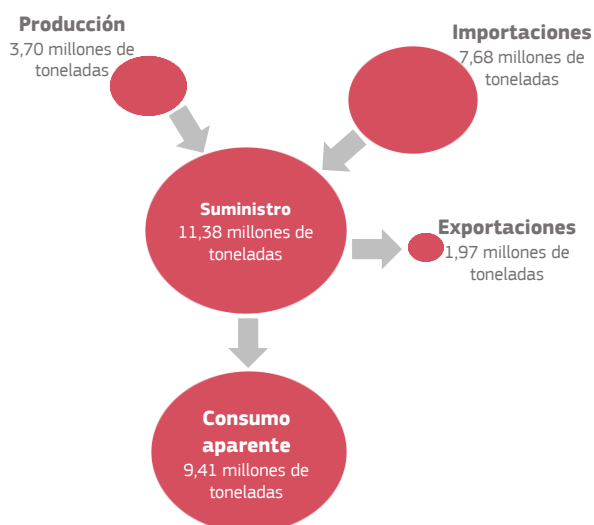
Producción
3,70 millones de toneladas

Importaciones
7,68 millones de toneladas

Suministro
11,38 millones de toneladas

Exportaciones
1,97 millones de toneladas

Consumo aparente
9,41 millones de toneladas